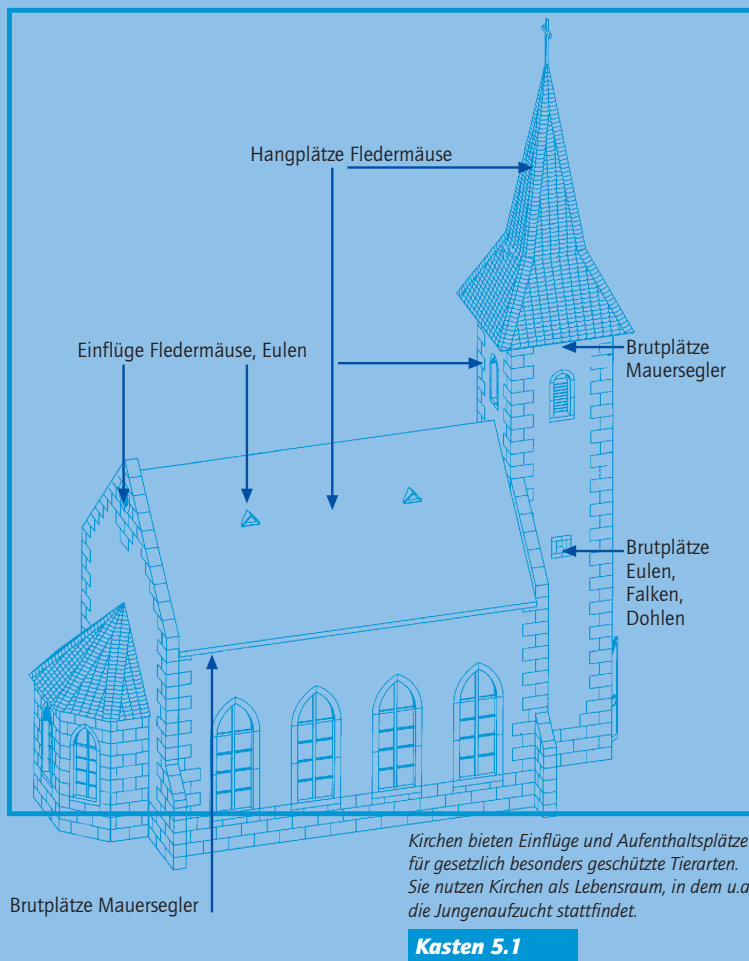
Hangplätze Fledermäuse

Einflüge Fledermäuse, Eulen

Brutplätze Mauersegler

Brutplätze Eulen, Falken, Dohlen

Brutplätze Mauersegler

Kirchen bieten Einflüge und Aufenthaltsplätze für gesetzlich besonders geschützte Tierarten. Sie nutzen Kirchen als Lebensraum, in dem u.a. die Jungenaufzucht stattfindet.

Kasten 5.1